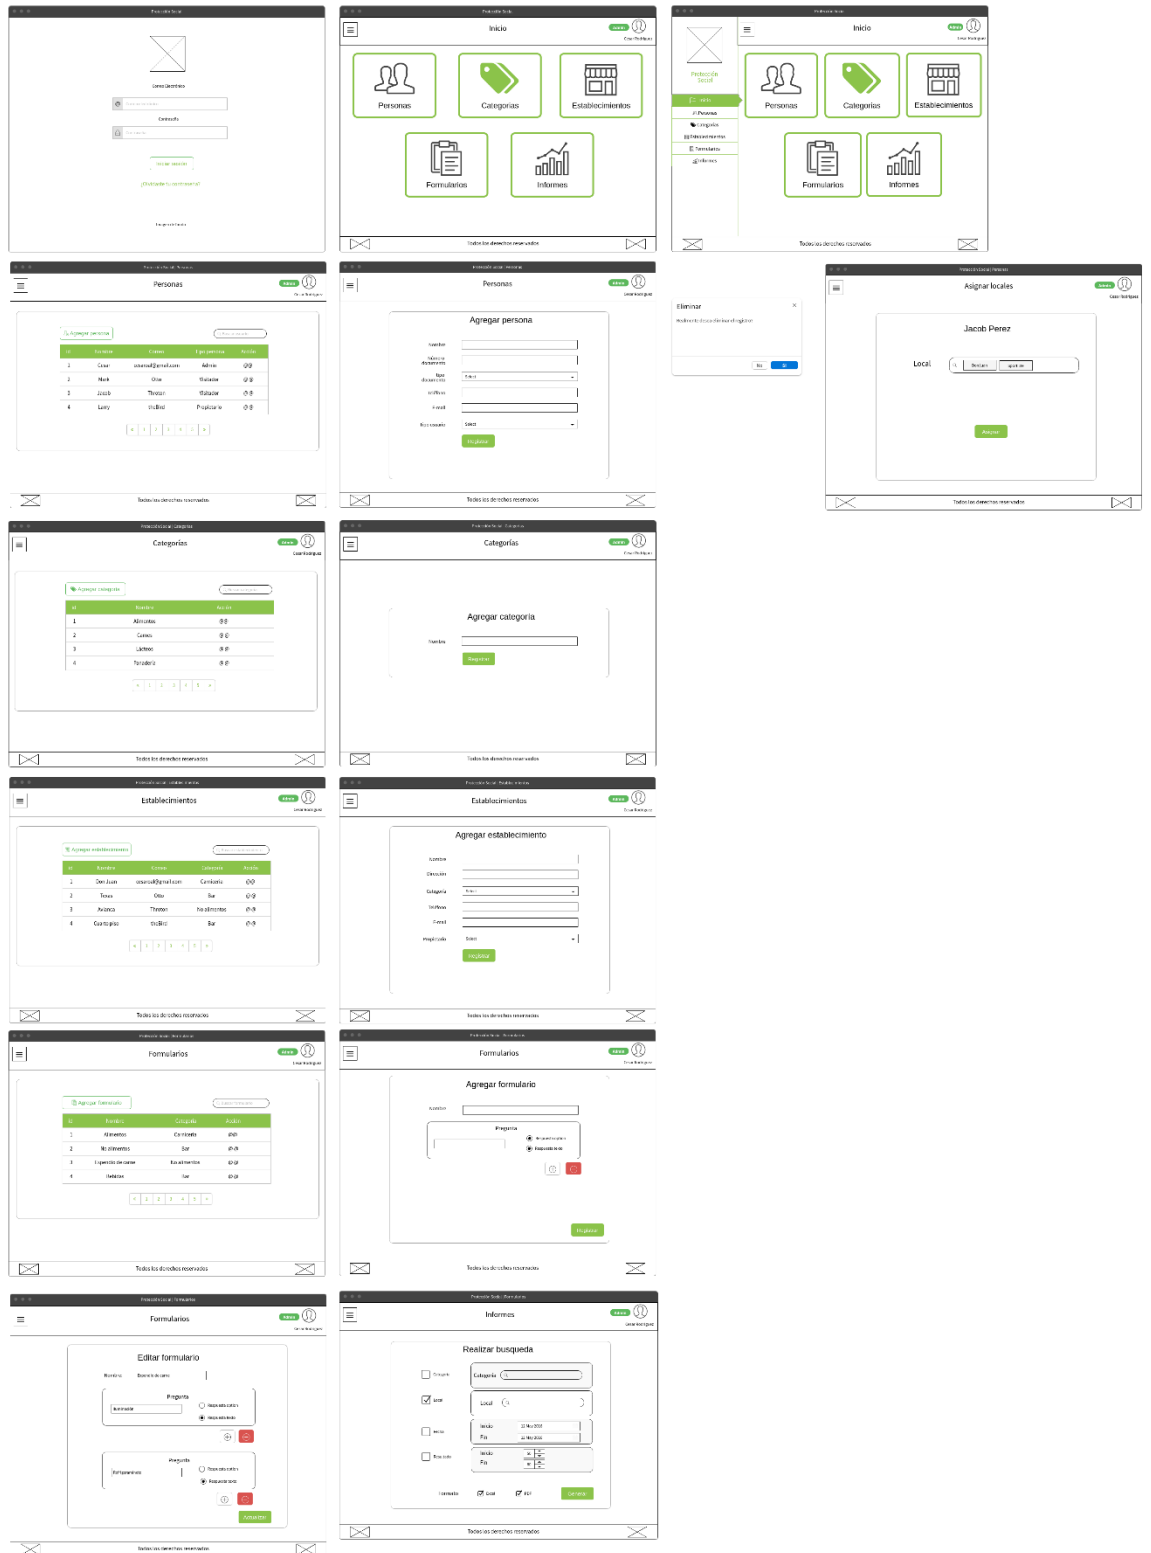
Protección Social

Correo Electrónico

Contraseña

Iniciar sesión

¿Olvidaste tu contraseña?

Protección Social

Inicio

Admin

Cesar Rodriguez

Personas

Categorías

Establecimientos

Formularios

Informes

Todos los derechos reservados

Protección Social

Protección Social

Inicio

Admin

Cesar Rodriguez

Inicio

Personas

Categorías

Establecimientos

Formularios

Informes

Personas

Categorías

Establecimientos

Formularios

Informes

Todos los derechos reservados

Protección Social | Personas

Personas

Admin

Cesar Rodriguez

Agregar persona

| Id | Nombre | Correo | Tipo persona | Acción |
|---|---|---|---|---|
| 1 | Cesar | cesarcal@gmail.com | Admin | |
| 2 | Mark | Otto | Visitador | |
| 3 | Jacob | Thorton | Visitador | |
| 4 | Larry | the Bird | Propietario | |

Todos los derechos reservados

Protección Social | Personas

Personas

Admin

Cesar Rodriguez

Agregar persona

Nombre

Número de documento

Tipo documento

Select

Teléfono

Email

Tipo usuario

Select

Registrar

Todos los derechos reservados

Eliminar

Realmente desea eliminar el registro

No

Si

Protección Social | Personas

Asignar locales

Admin

Cesar Rodriguez

Jacob Perez

Local

Asignar

Todos los derechos reservados

Protección Social | Categorías

Categorías

Admin

Cesar Rodriguez

Agregar categoría

| Id | Nombre | Acción |
|---|---|---|
| 1 | Alimentos | |
| 2 | Carnes | |
| 3 | Lácteos | |
| 4 | Panadería | |

Todos los derechos reservados

Protección Social | Categorías

Categorías

Admin

Cesar Rodriguez

Agregar categoría

Nombre

Registrar

Todos los derechos reservados

Protección Social | Establecimientos

Establecimientos

Admin

Cesar Rodriguez

Agregar establecimiento

| Id | Nombre | Correo | Categoría | Acción |
|---|---|---|---|---|
| 1 | Don Juan | cesarcal@gmail.com | Carnicería | |
| 2 | Texas | Otto | Bar | |
| 3 | Avianca | Thorton | Iva alimentos | |
| 4 | Cuarto piso | the Bird | Bar | |

Todos los derechos reservados

Protección Social | Establecimientos

Establecimientos

Admin

Cesar Rodriguez

Agregar establecimiento

Nombre

Dirección

Categoría

Select

Teléfono

Email

Propietario

Select

Registrar

Todos los derechos reservados

Protección Social | Formularios

Formularios

Admin

Cesar Rodriguez

Agregar formulario

| Id | Nombre | Categoría | Acción |
|---|---|---|---|
| 1 | Alimentos | Carnicería | |
| 2 | No alimentos | Bar | |
| 3 | Expendio de carne | Iva alimentos | |
| 4 | Bebidas | Bar | |

Todos los derechos reservados

Protección Social | Formularios

Formularios

Admin

Cesar Rodriguez

Agregar formulario

Nombre

Pregunta

Respuesta abierta

Respuesta cerrada

Registrar

Todos los derechos reservados

Protección Social | Formularios

Formularios

Admin

Cesar Rodriguez

Editar formulario

Nombre

Expendio de carne

Pregunta

Iluminación

Respuesta abierta

Respuesta cerrada

Pregunta

Refrigeramiento

Respuesta abierta

Respuesta cerrada

Actualizar

Todos los derechos reservados

Protección Social | Formularios

Informes

Admin

Cesar Rodriguez

Realizar busqueda

Categoría

Categoría

Local

Local

Fecha

Inicio

Fin

Encuesta

Inicio

Fin

Formato

Excel

PDF

Generar

Todos los derechos reservados